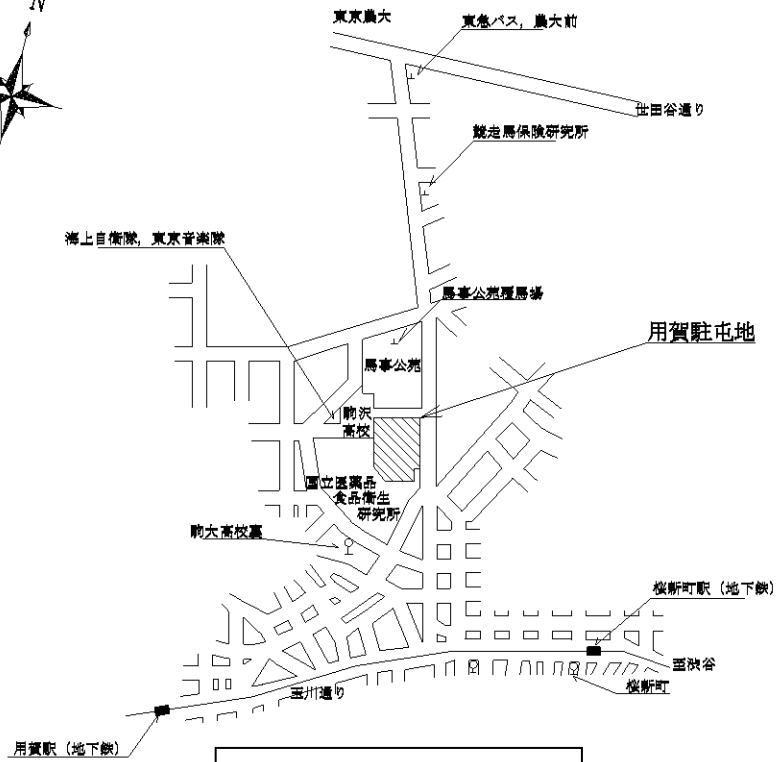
N
東京農大
東急バス，農大前
世田谷通り
競走馬保険研究所
海上自衛隊，東京音楽隊
馬事公苑裏馬場
用賀駐屯地
馬事公苑
駒沢高校
国立医薬品食品衛生研究所
駒大高校裏
桜新町駅（地下鉄）
玉川通り
三軒谷
桜新町
用賀駅（地下鉄）